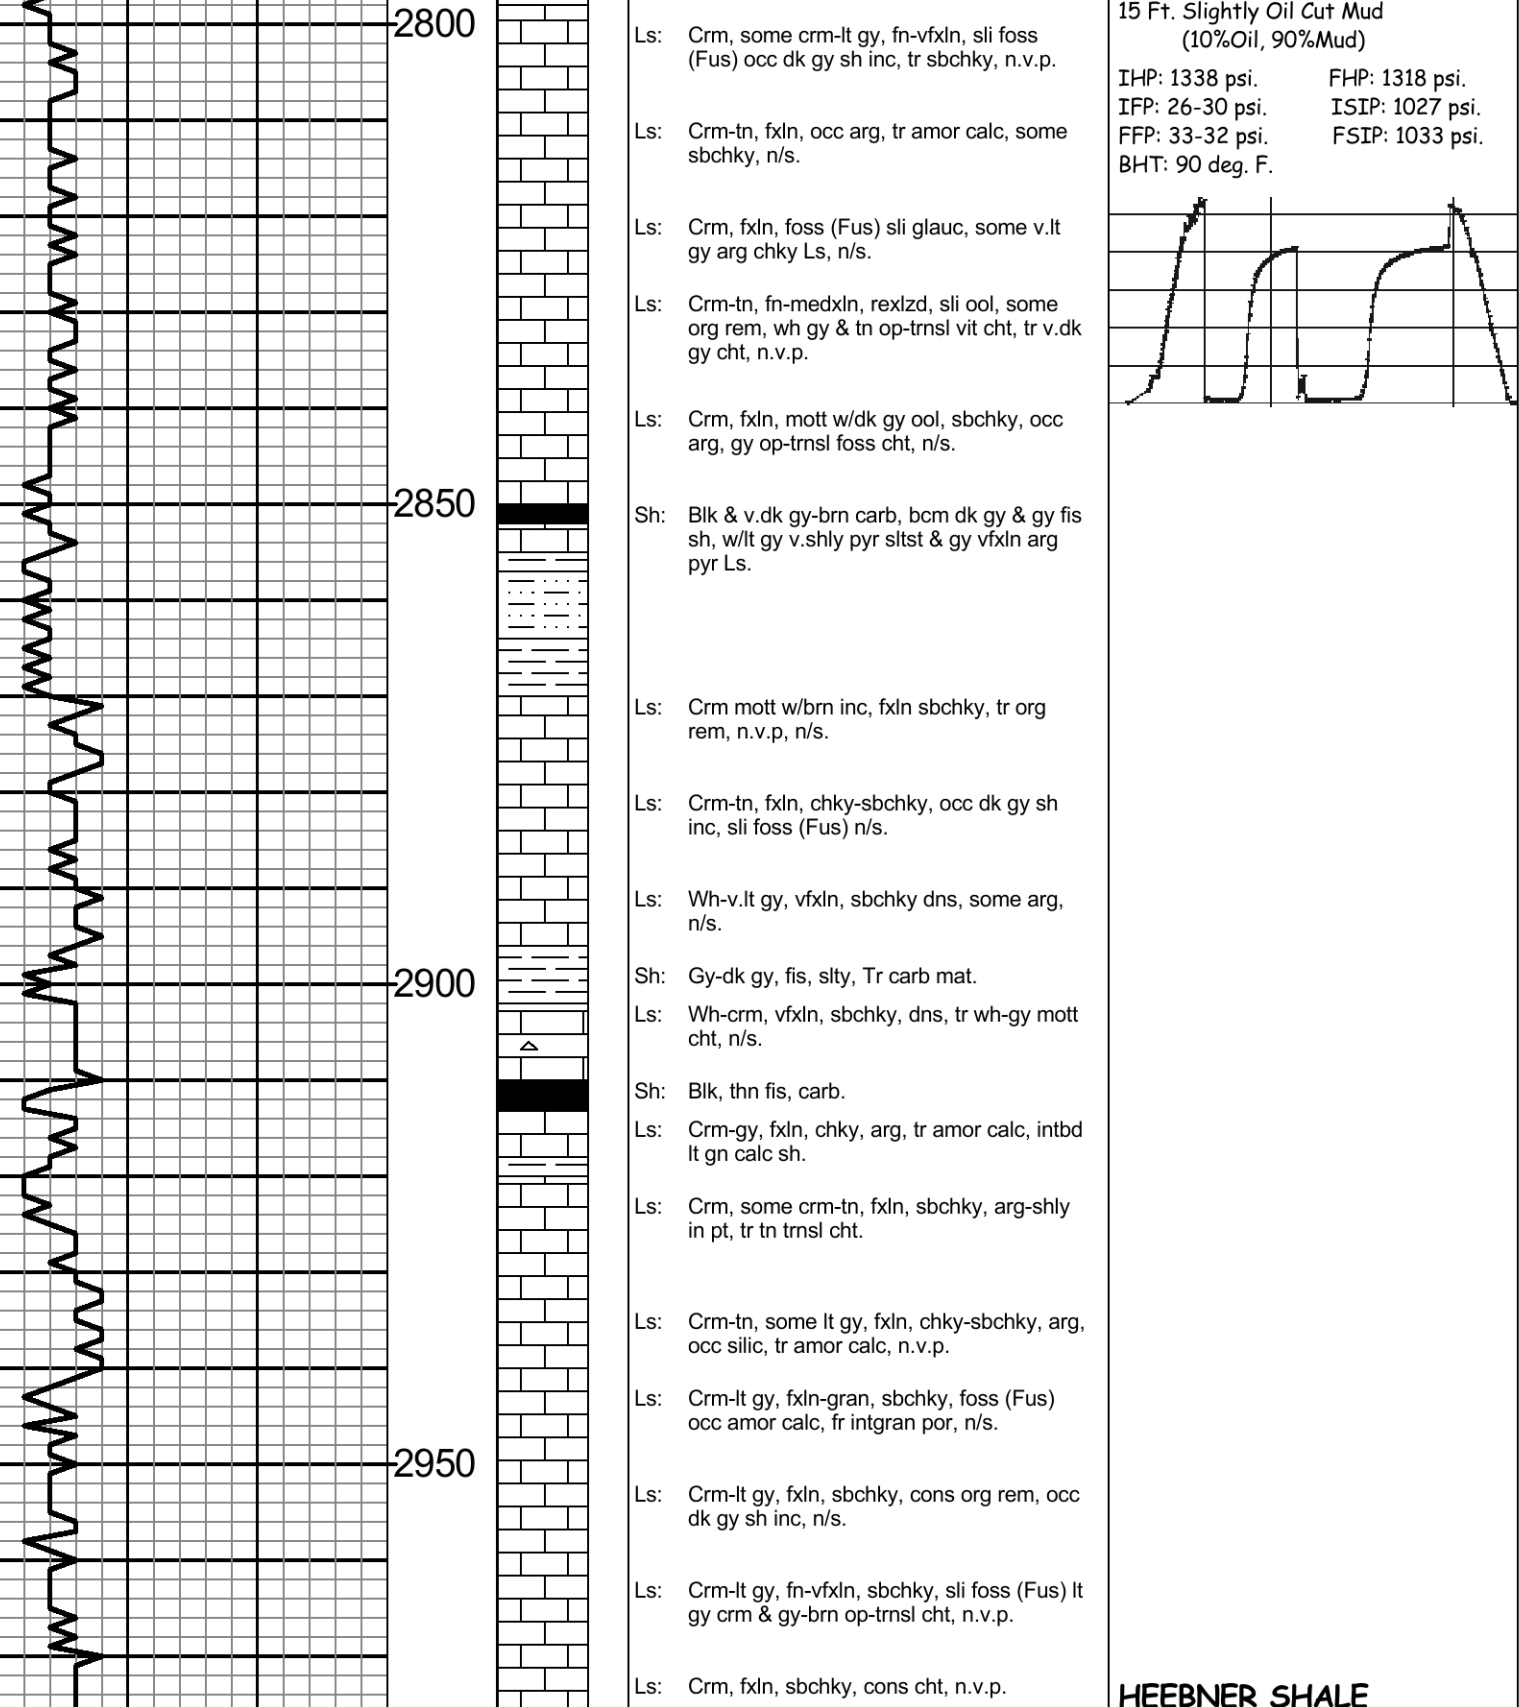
2800

2850

2900

2950

Ls: Crm, some crm-lt gy, fn-vfxln, sli foss (Fus) occ dk gy sh inc, tr sbchky, n.v.p.

Ls: Crm-tn, fxln, occ arg, tr amor calc, some sbchky, n/s.

Ls: Crm, fxln, foss (Fus) sli glauc, some v.lt gy arg chky Ls, n/s.

Ls: Crm-tn, fn-medxln, rexlzd, sli ool, some org rem, wh gy & tn op-trnsl vit cht, tr v.dk gy cht, n.v.p.

Ls: Crm, fxln, mott w/dk gy ool, sbchky, occ arg, gy op-trnsl foss cht, n/s.

Sh: Blk & v.dk gy-brn carb, bcm dk gy & gy fis sh, w/lt gy v.shly pyr sltst & gy vfxln arg pyr Ls.

Ls: Crm mott w/brn inc, fxln sbchky, tr org rem, n.v.p, n/s.

Ls: Crm-tn, fxln, chky-sbchky, occ dk gy sh inc, sli foss (Fus) n/s.

Ls: Wh-v.lt gy, vfxln, sbchky dns, some arg, n/s.

Sh: Gy-dk gy, fis, slty, Tr carb mat.

Ls: Wh-crm, vfxln, sbchky, dns, tr wh-gy mott cht, n/s.

Sh: Blk, thn fis, carb.

Ls: Crm-gy, fxln, chky, arg, tr amor calc, intbd lt gn calc sh.

Ls: Crm, some crm-tn, fxln, sbchky, arg-shly in pt, tr tn trnsl cht.

Ls: Crm-tn, some lt gy, fxln, chky-sbchky, arg, occ silic, tr amor calc, n.v.p.

Ls: Crm-lt gy, fxln-gran, sbchky, foss (Fus) occ amor calc, fr intgran por, n/s.

Ls: Crm-lt gy, fxln, sbchky, cons org rem, occ dk gy sh inc, n/s.

Ls: Crm-lt gy, fn-vfxln, sbchky, sli foss (Fus) lt gy crm & gy-brn op-trnsl cht, n.v.p.

Ls: Crm, fxln, sbchky, cons cht, n.v.p.

15 Ft. Slightly Oil Cut Mud
(10%Oil, 90%Mud)
IHP: 1338 psi.
FHP: 1318 psi.
IFP: 26-30 psi.
ISIP: 1027 psi.
FFP: 33-32 psi.
FSIP: 1033 psi.
BHT: 90 deg. F.

HEEBNER SHALE